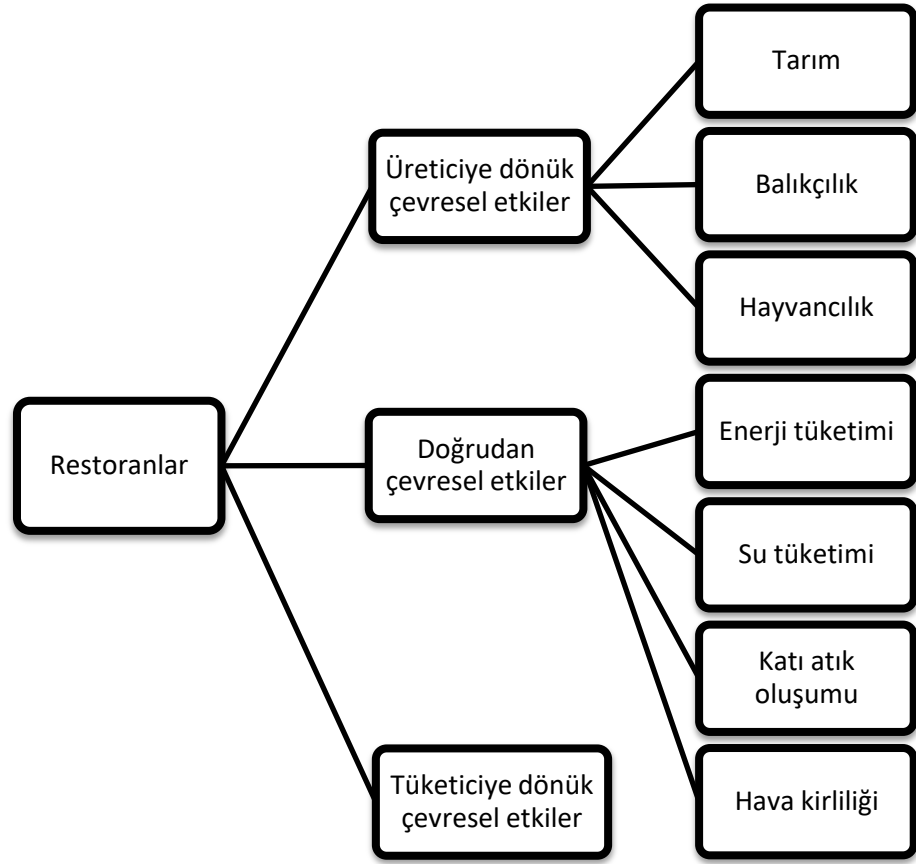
Restoranlar

Üreticiye dönük çevresel etkiler

Tarım

Balıkçılık

Hayvancılık

Doğrudan çevresel etkiler

Enerji tüketimi

Su tüketimi

Katı atık oluşumu

Hava kirliliği

Tüketiciye dönük çevresel etkiler